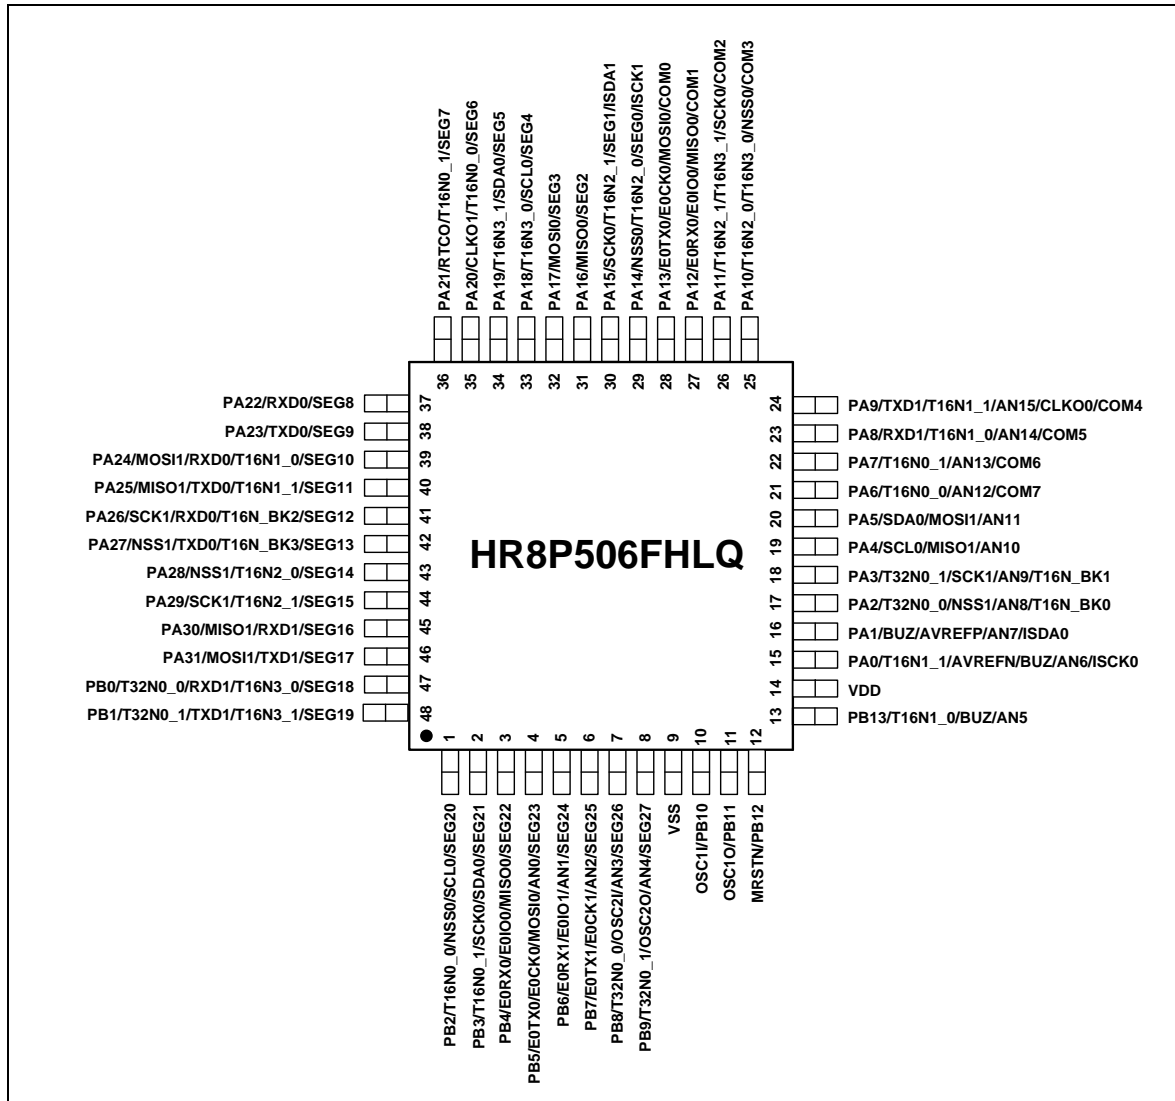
PA21/RTCO/T16N0_1/SEG7
PA20/CLKO1/T16N0_0/SEG6
PA19/T16N3_1/SDA0/SEG5
PA18/T16N3_0/SCL0/SEG4
PA17/MOSI0/SEG3
PA16/MISO0/SEG2
PA15/SCK0/T16N2_1/SEG1/ISDA1
PA14/NSS0/T16N2_0/SEG0/ISCK1
PA13/E0TX0/E0CK0/MOSI0/COM0
PA12/E0RX0/E0IO0/MISO0/COM1
PA11/T16N2_1/T16N3_1/SCK0/COM2
PA10/T16N2_0/T16N3_0/NSS0/COM3

36 35 34 33 32 31 30 29 28 27 26 25

PA22/RXD0/SEG8 37
PA23/TXD0/SEG9 38
PA24/MOSI1/RXD0/T16N1_0/SEG10 39
PA25/MISO1/TXD0/T16N1_1/SEG11 40
PA26/SCK1/RXD0/T16N_BK2/SEG12 41
PA27/NSS1/TXD0/T16N_BK3/SEG13 42
PA28/NSS1/T16N2_0/SEG14 43
PA29/SCK1/T16N2_1/SEG15 44
PA30/MISO1/RXD1/SEG16 45
PA31/MOSI1/TXD1/SEG17 46
PB0/T32N0_0/RXD1/T16N3_0/SEG18 47
PB1/T32N0_1/TXD1/T16N3_1/SEG19 48

HR8P506FHLQ

24 PA9/TXD1/T16N1_1/AN15/CLKO0/COM4
23 PA8/RXD1/T16N1_0/AN14/COM5
22 PA7/T16N0_1/AN13/COM6
21 PA6/T16N0_0/AN12/COM7
20 PA5/SDA0/MOSI1/AN11
19 PA4/SCL0/MISO1/AN10
18 PA3/T32N0_1/SCK1/AN9/T16N_BK1
17 PA2/T32N0_0/NSS1/AN8/T16N_BK0
16 PA1/BUZ/AVREFP/AN7/ISDA0
15 PA0/T16N1_1/AVREFN/BUZ/AN6/ISCK0
14 VDD
13 PB13/T16N1_0/BUZ/AN5

1 2 3 4 5 6 7 8 9 10 11 12

PB2/T16N0_0/NSS0/SCL0/SEG20
PB3/T16N0_1/SCK0/SDA0/SEG21
PB4/E0RX0/E0IO0/MISO0/SEG22
PB5/E0TX0/E0CK0/MOSI0/AN0/SEG23
PB6/E0RX1/E0IO1/AN1/SEG24
PB7/E0TX1/E0CK1/AN2/SEG25
PB8/T32N0_0/OSC2I/AN3/SEG26
PB9/T32N0_1/OSC2O/AN4/SEG27
VSS
OSC1I/PB10
OSC1O/PB11
MRSTN/PB12